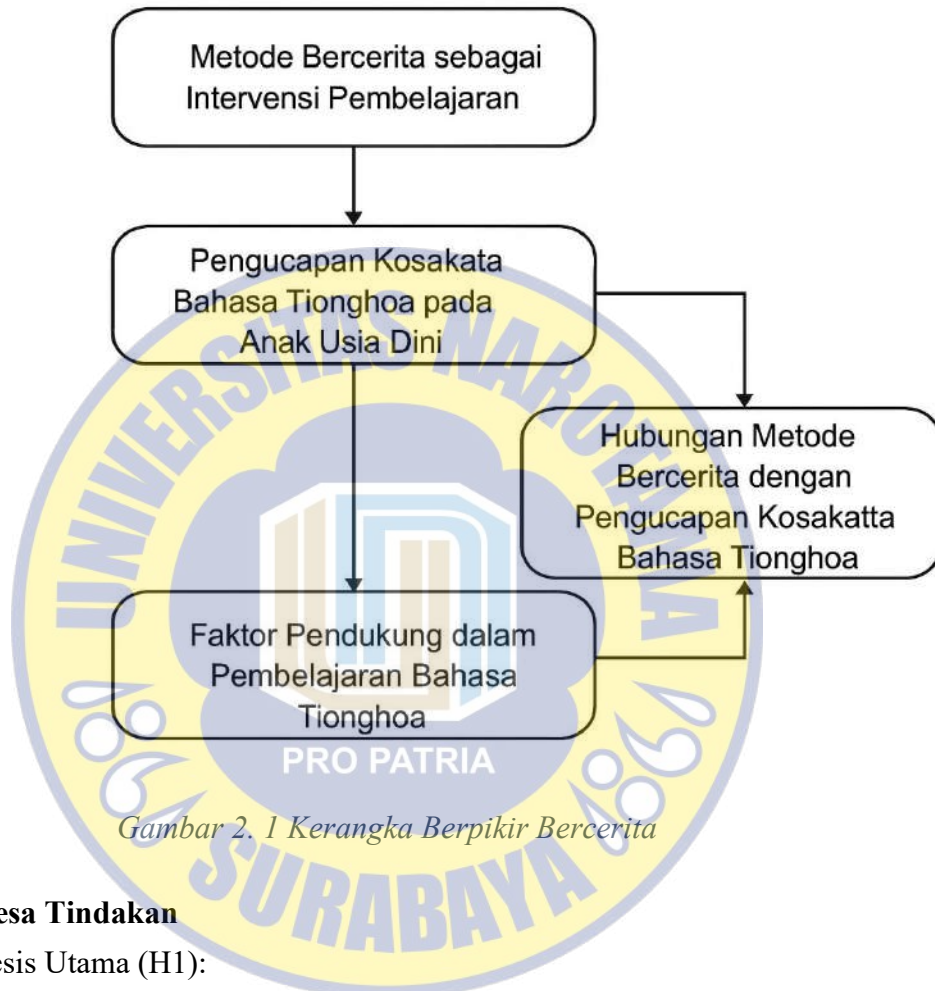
Metode Bercerita sebagai Intervensi Pembelajaran

Pengucapan Kosakata Bahasa Tionghoa pada Anak Usia Dini

Hubungan Metode Bercerita dengan Pengucapan Kosakatta Bahasa Tionghoa

Faktor Pendukung dalam Pembelajaran Bahasa Tionghoa

UNIVERSITAS NAROTAMA
PRO PATRIA
SURABAYA

Gambar 2. 1 Kerangka Berpikir Bercerita

esa Tindakan

esis Utama (H1):